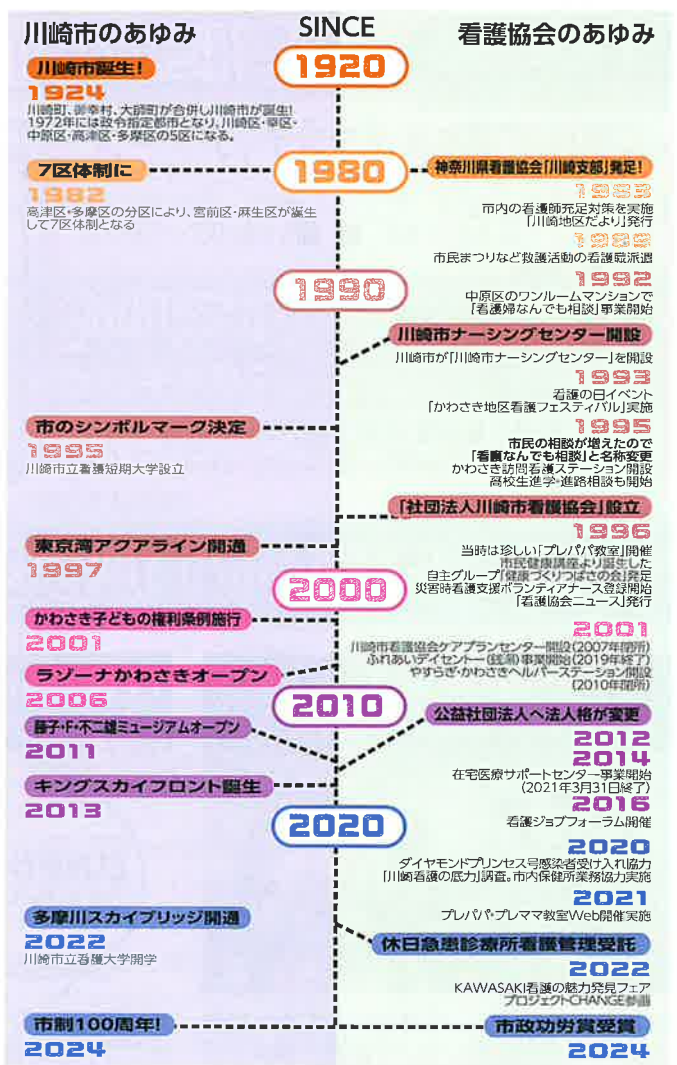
川崎市のあゆみ

SINCE

看護協会のあゆみ

1920

川崎市誕生!
1924
川崎町、御幸村、大師町が合併し川崎市が誕生!
1972年には政令指定都市となり、川崎区・幸区・中原区・高津区・多摩区の5区になる。

1980

7区体制に
1982
高津区・多摩区の分区により、宮前区・麻生区が誕生して7区体制となる

神奈川県看護協会「川崎支部」発足!
1983
市内の看護師充足対策を実施
「川崎地区だより」発行
1989
市民まつりなど救護活動の看護職派遣

1990

1992
中原区のワンルームマンションで「看護婦なんでも相談」事業開始

川崎市ナーシングセンター開設
川崎市が「川崎市ナーシングセンター」を開設
1993
看護の日イベント
「かわさき地区看護フェスティバル」実施

市のシンボルマーク決定
1995
川崎市立看護短期大学設立

1995
市民の相談が増えたので
「看護なんでも相談」と名称変更
かわさき訪問看護ステーション開設
高校生進学・進路相談も開始

「社団法人川崎市看護協会」設立

東京湾アクアライン開通
1997

1996
当時は珍しい「プレパパ教室」開催
市民健康講座より誕生した
自主グループ「健康づくりつばさの会」発足
災害時看護支援ボランティアナース登録開始
「看護協会ニュース」発行

2000

かわさき子どもの権利条例施行
2001

2001
川崎市看護協会ケアプランセンター開設(2007年閉所)
ふれあいデイセントー(鉄和)事業開始(2019年終了)
やすらぎ・かわさきヘルパーステーション開設
(2010年閉所)

ラゾーナかわさきオープン
2006

2010

藤子・F・不二雄ミュージアムオープン
2011

公益社団法人へ法人格が変更
2012
2014
在宅医療サポートセンター事業開始
(2021年3月31日終了)

キングスカイフロント誕生
2013

2016
看護ジョブフォーラム開催

2020

2020
ダイヤモンドプリンセス号感染者受け入れ協力
「川崎看護の底力」調査。市内保健所業務協力実施
2021
プレパパ・プレママ教室Web開催実施

多摩川スカイブリッジ開通
2022
川崎市立看護大学開学

休日急患診療所看護管理受託
2022
KAWASAKI看護の魅力発見フェア
プロジェクトCHANGE参画

市制100周年!
2024

市政功労賞受賞
2024